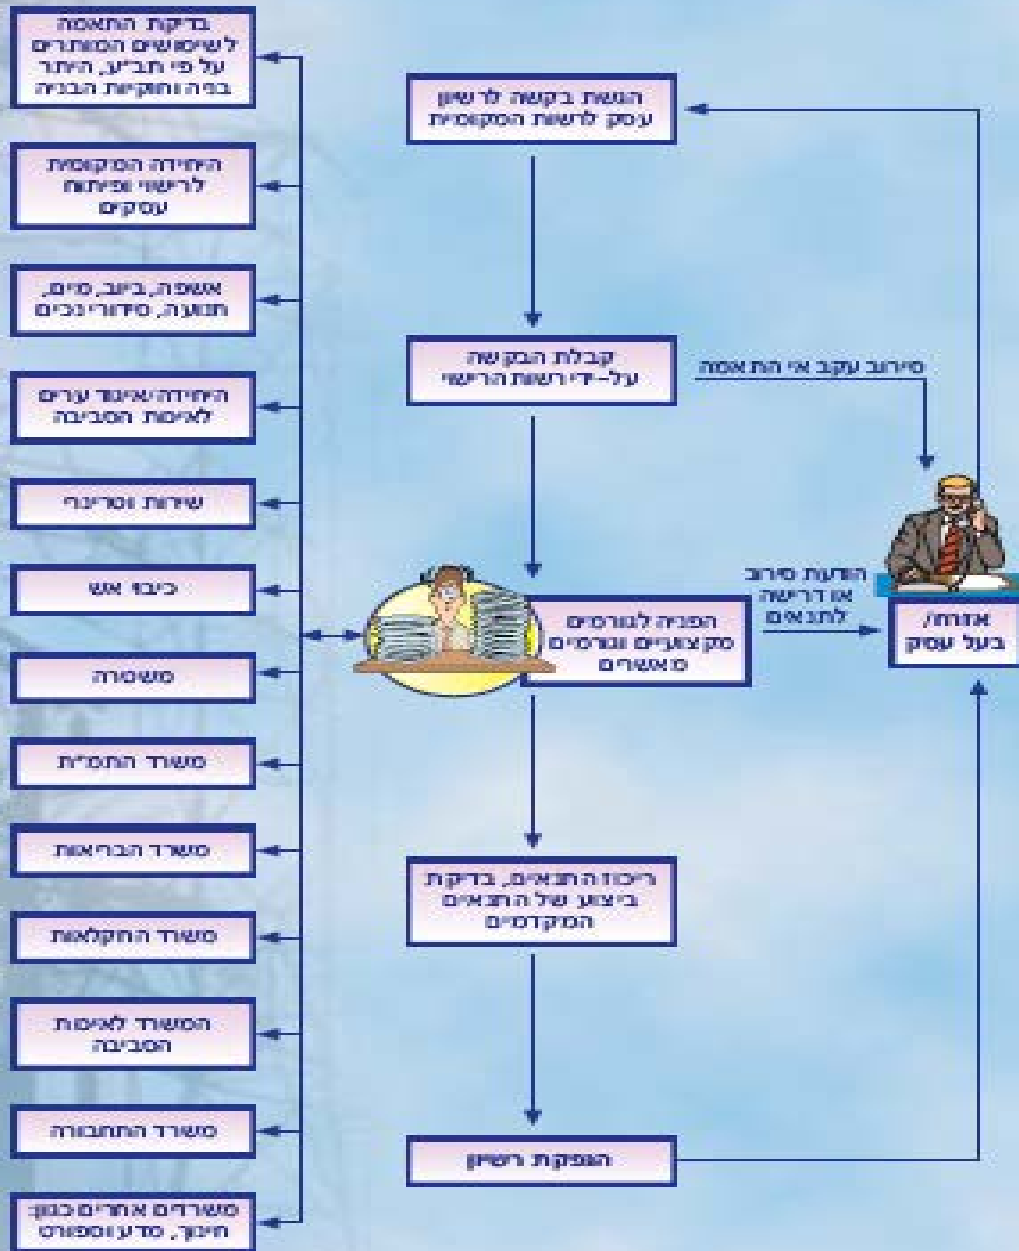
הגשת בקשה לרשיון עסק לרשות המקומית

קבלת הבקשה על-ידי רשות הרישוי

סירוב עקב אי התאמה

אזרח/ בעל עסק

הפניה לגורמים מקצועיים וגורמים מאשרים

הודעת סירוב או דרישה לתנאים

ריכוז התנאים, בדיקת ביצוע של התנאים המוקדמים

הנפקת רשיון

בדיקת התאמה לשימושים המותרים על פי תב"ע, היתר בניה וחוקיות הבניה

היחידה המקומית לרישוי ופיתוח עסקים

אשפה, ביוב, מים, תנועה, סידורי נכים

היחידה/איגוד ערים לאיכות הסביבה

שירות וטרינרי

כיבוי אש

משטרה

משרד התמ"ת

משרד הבריאות

משרד החקלאות

המשרד לאיכות הסביבה

משרד התחבורה

משרדים אחרים כגון: חינוך, מדע וספורט